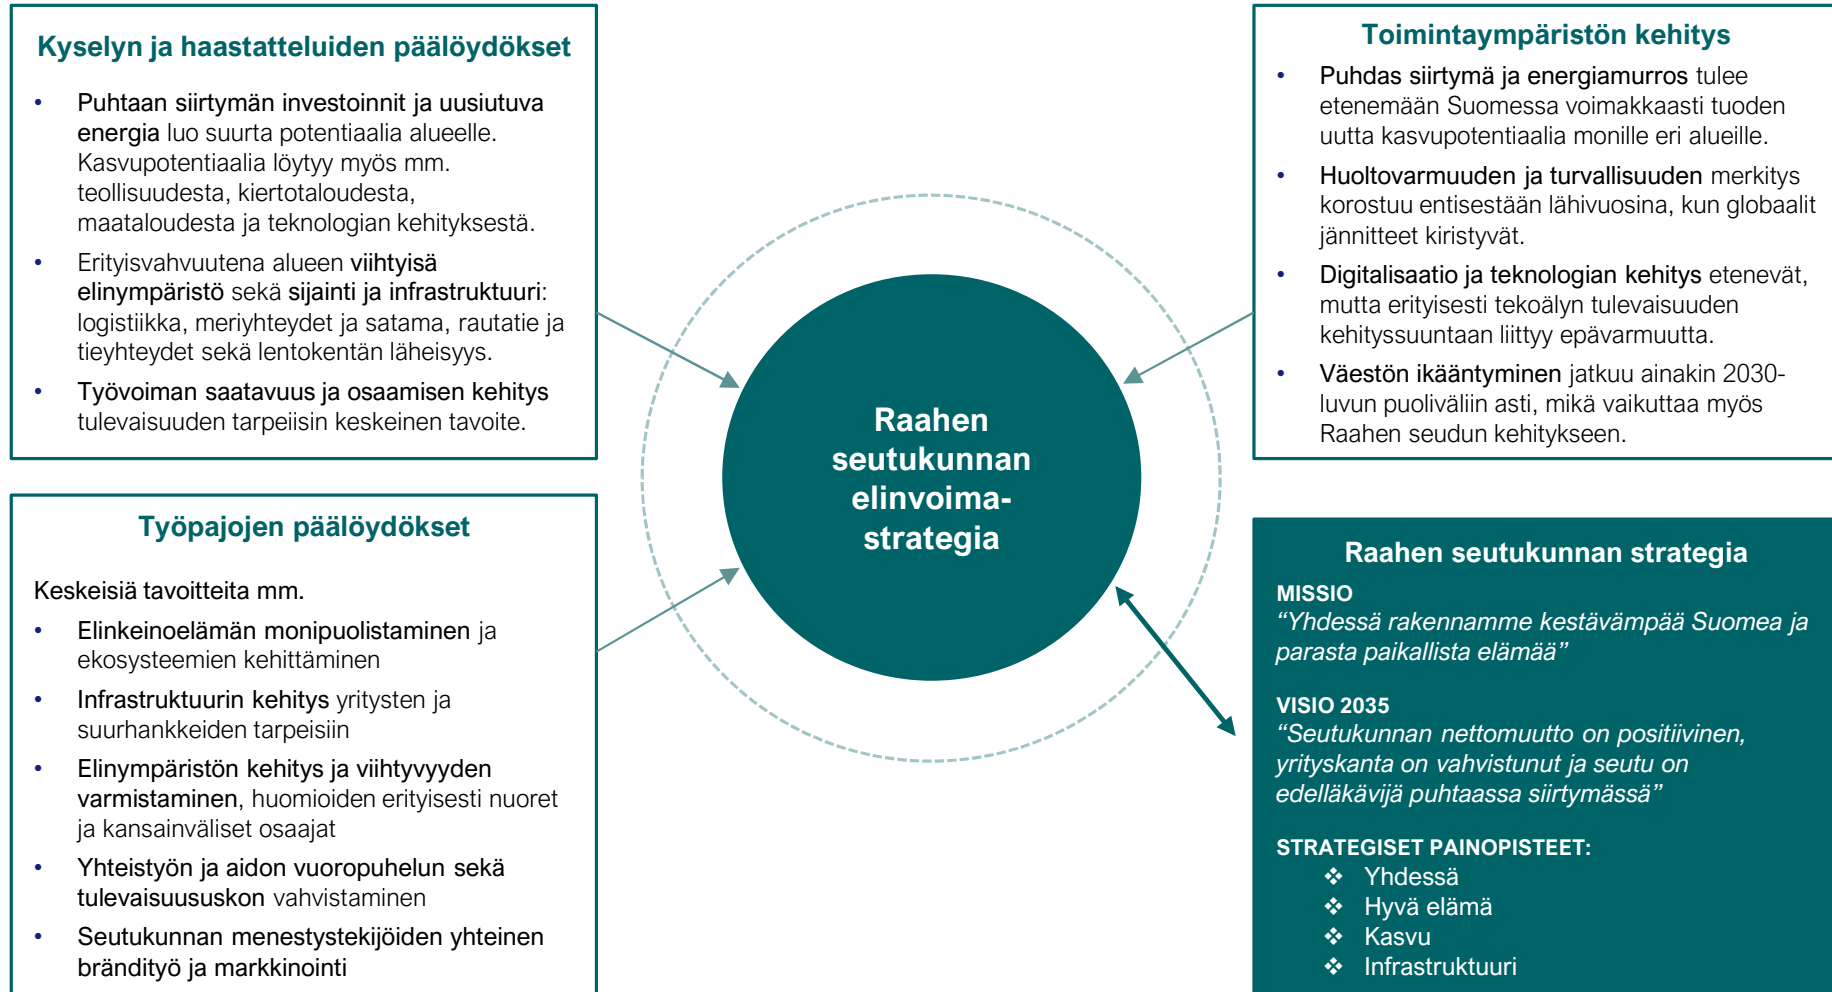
Kyselyn ja haastatteluiden päälöydökset

• Puhtaan siirtymän investoinnit ja uusiutuva energia luo suurta potentiaalia alueelle. Kasvupotentiaalia löytyy myös mm. teollisuudesta, kiertotaloudesta, maataloudesta ja teknologian kehityksestä.
• Erityisvahvuutena alueen viihtyisä elinympäristö sekä sijainti ja infrastruktuuri: logistiikka, meriyhteydet ja satama, rautatie ja tieyhteydet sekä lentokentän läheisyys.
• Työvoiman saatavuus ja osaamisen kehitys tulevaisuuden tarpeisiin keskeinen tavoite.

Toimintaympäristön kehitys

• Puhdas siirtymä ja energiamurros tulee etenemään Suomessa voimakkaasti tuoden uutta kasvupotentiaalia monille eri alueille.
• Huoltovarmuuden ja turvallisuuden merkitys korostuu entisestään lähivuosina, kun globaalit jännitteet kiristyvät.
• Digitalisaatio ja teknologian kehitys etenevät, mutta erityisesti tekoälyn tulevaisuuden kehityssuuntaan liittyy epävarmuutta.
• Väestön ikääntyminen jatkuu ainakin 2030-luvun puoliväliin asti, mikä vaikuttaa myös Raahen seudun kehitykseen.

Raahen seutukunnan elinvoima-strategia

Työpajojen päälöydökset

Keskeisiä tavoitteita mm.
• Elinkeinoelämän monipuolistaminen ja ekosysteemien kehittäminen
• Infrastruktuurin kehitys yritysten ja suurhankkeiden tarpeisiin
• Elinympäristön kehitys ja viihtyvyyden varmistaminen, huomioiden erityisesti nuoret ja kansainväliset osaajat
• Yhteistyön ja aidon vuoropuhelun sekä tulevaisuususkon vahvistaminen
• Seutukunnan menestystekijöiden yhteinen brändityö ja markkinointi

Raahen seutukunnan strategia
MISSIO
“Yhdessä rakennamme kestävämpää Suomea ja parasta paikallista elämää”

VISIO 2035
“Seutukunnan nettomuutto on positiivinen, yrityskanta on vahvistunut ja seutu on edelläkävijä puhtaassa siirtymässä”

STRATEGISET PAINOPISTEET:
❖ Yhdessä
❖ Hyvä elämä
❖ Kasvu
❖ Infrastruktuuri